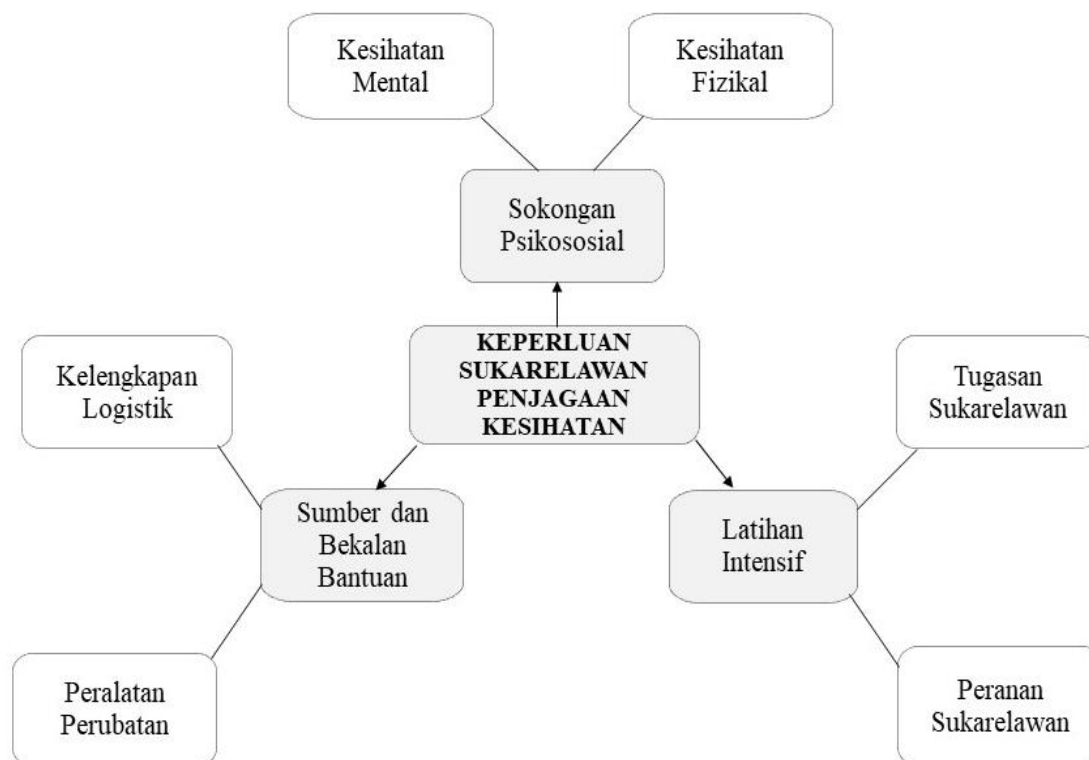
Kesihatan Mental

Kesihatan Fizikal

Sokongan Psikososial

KEPERLUAN SUKARELAWAN PENJAGAAN KESIHATAN

Kelengkapan Logistik

Sumber dan Bekalan Bantuan

Peralatan Perubatan

Tugasan Sukarelawan

Latihan Intensif

Peranan Sukarelawan